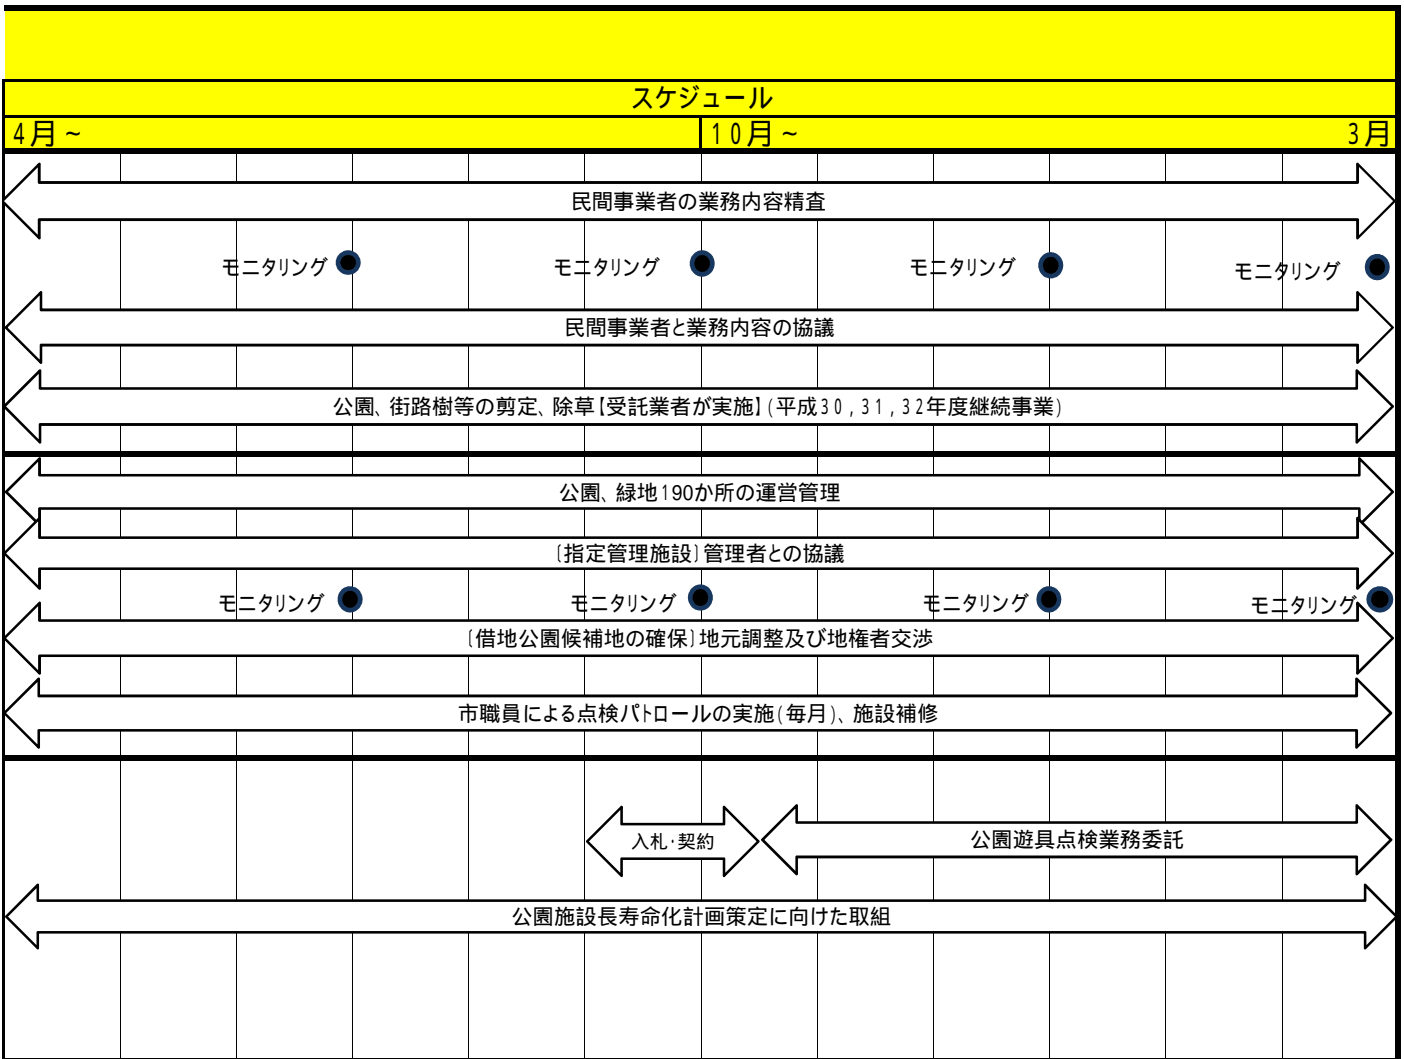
スケジュール

4月～

10月～

3月

民間事業者の業務内容精査

モニタリング

モニタリング

モニタリング

モニタリング

民間事業者と業務内容の協議

公園、街路樹等の剪定、除草【受託業者が実施】（平成30，31，32年度継続事業）

公園、緑地190か所の運営管理

〔指定管理施設〕管理者との協議

モニタリング

モニタリング

モニタリング

モニタリング

〔借地公園候補地の確保〕地元調整及び地権者交渉

市職員による点検パトロールの実施（毎月）、施設補修

入札・契約

公園遊具点検業務委託

公園施設長寿命化計画策定に向けた取組